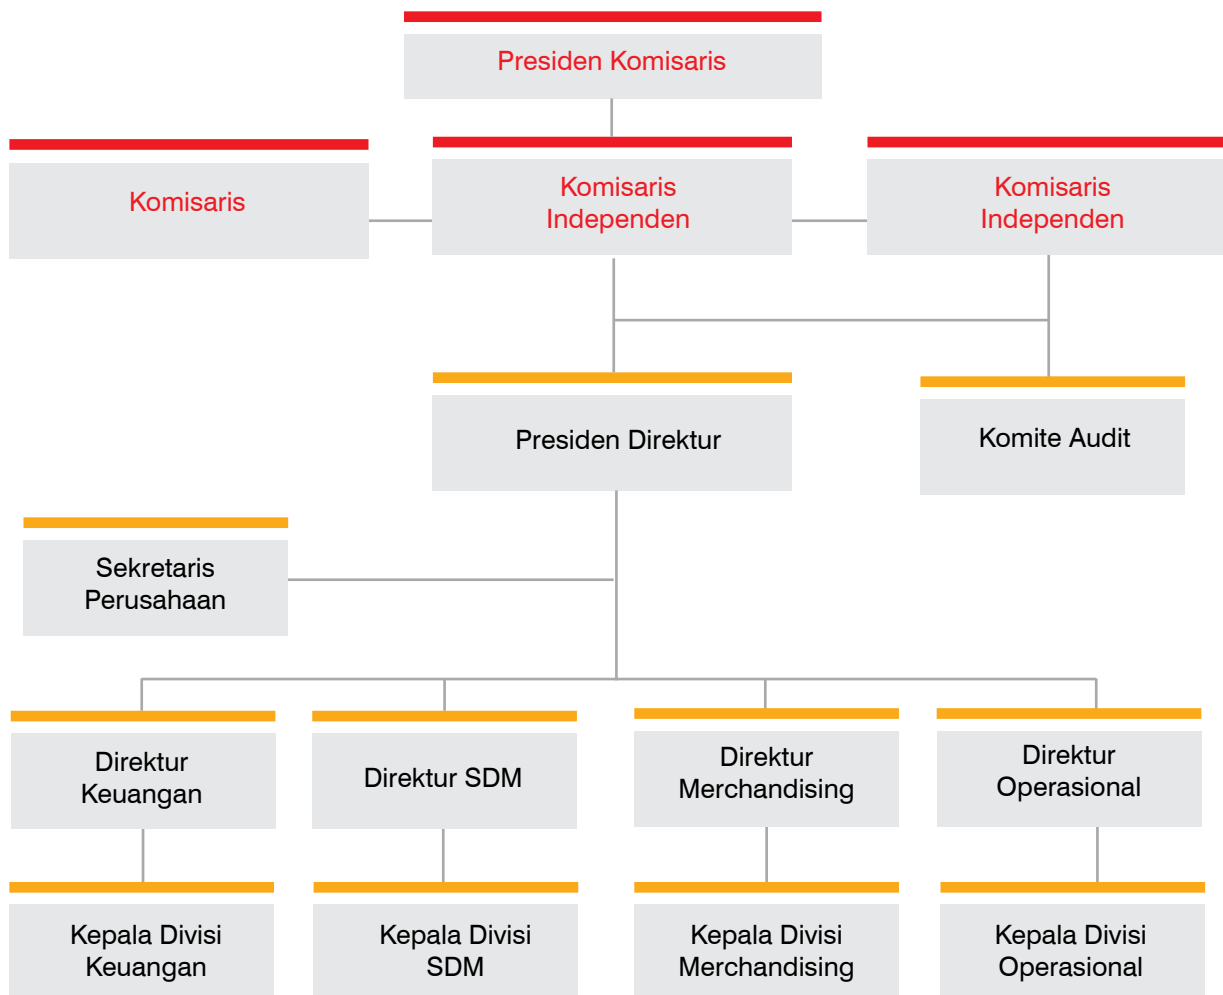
Presiden Komisaris

Komisaris

Komisaris Independen

Komisaris Independen

Presiden Direktur

Komite Audit

Sekretaris Perusahaan

Direktur Keuangan

Direktur SDM

Direktur Merchandising

Direktur Operasional

Kepala Divisi Keuangan

Kepala Divisi SDM

Kepala Divisi Merchandising

Kepala Divisi Operasional